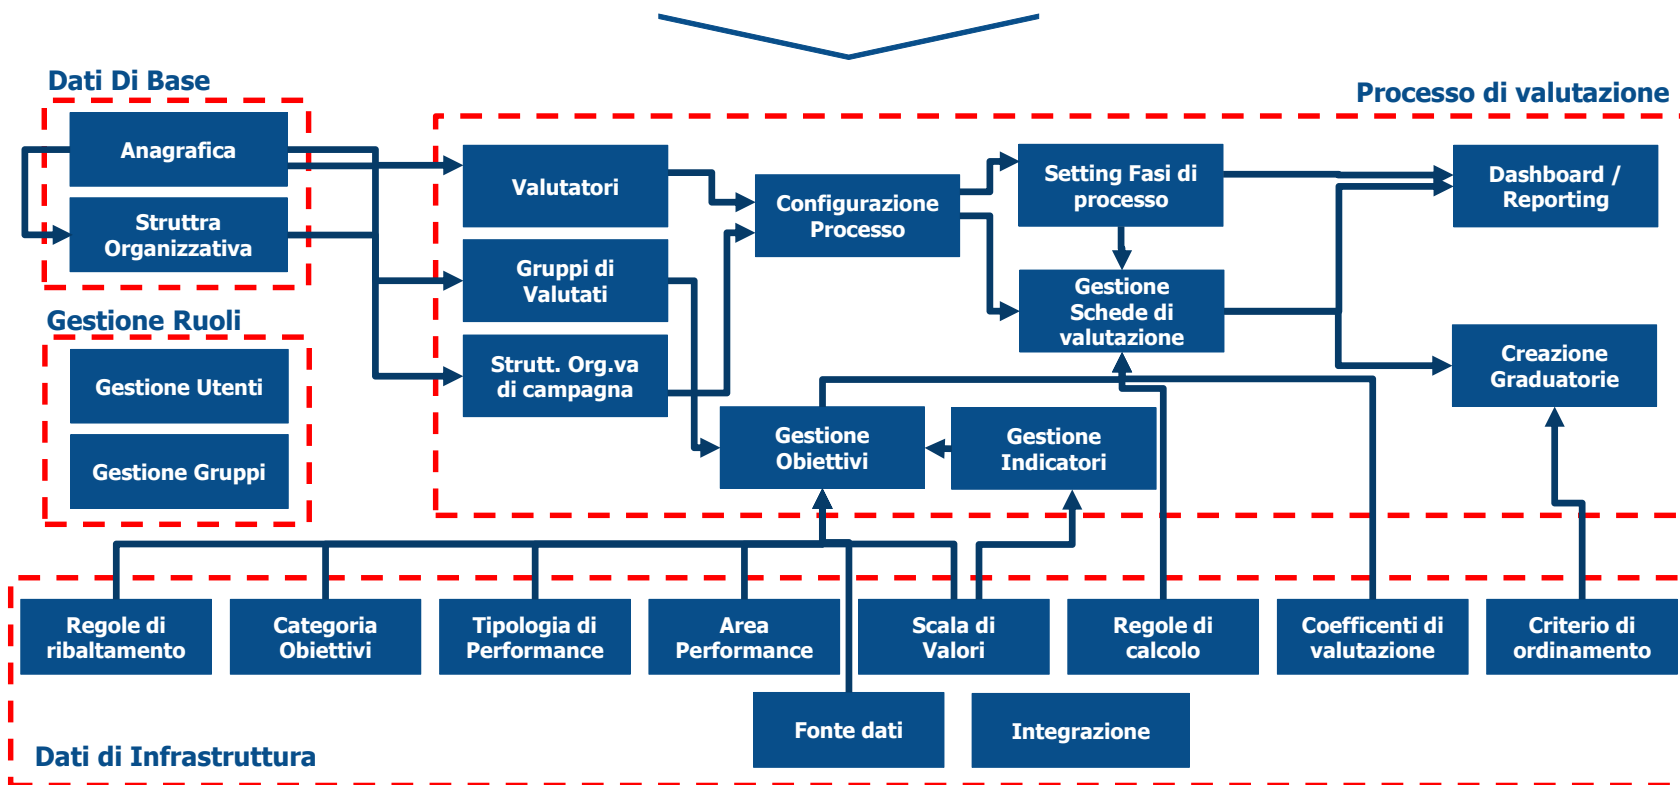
Dati Di Base

Anagrafica

Struttra Organizzativa

Gestione Ruoli

Gestione Utenti

Gestione Gruppi

Processo di valutazione

Valutatori

Gruppi di Valutati

Strutt. Org.va di campagna

Configurazione Processo

Setting Fasi di processo

Gestione Schede di valutazione

Dashboard / Reporting

Creazione Graduatorie

Gestione Obiettivi

Gestione Indicatori

Regole di ribaltamento

Categoria Obiettivi

Tipologia di Performance

Area Performance

Scala di Valori

Regole di calcolo

Coefficenti di valutazione

Criterio di ordinamento

Fonte dati

Integrazione

Dati di Infrastruttura